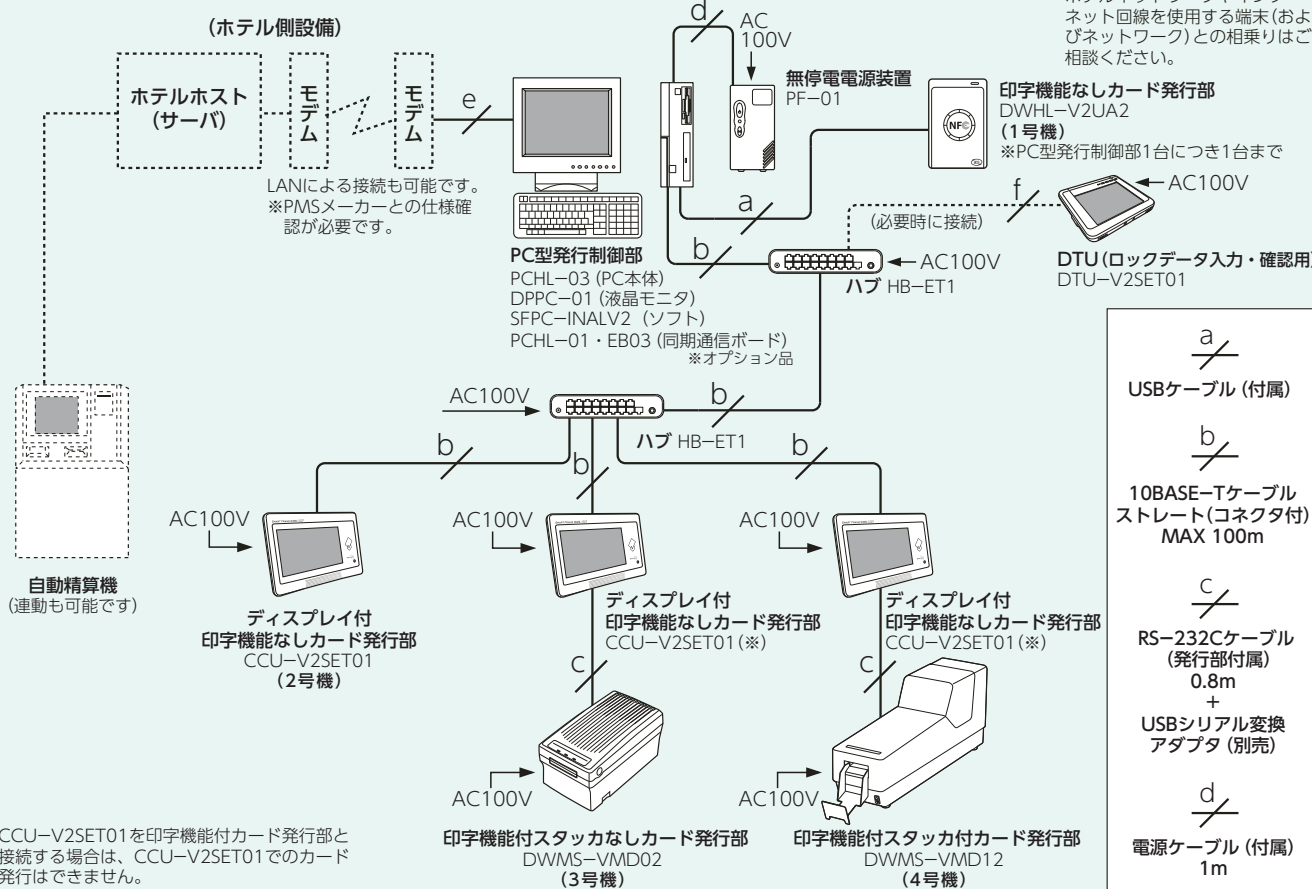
ネット回線を使用する端末(およびネットワーク)との相乗りはご相談ください。

(ホテル側設備)

ホテルホスト
(サーバ)

モデム

モデム

e

LANによる接続も可能です。
※PMSメーカーとの仕様確認が必要です。

d

AC
100V

無停電電源装置
PF−01

印字機能なしカード発行部
DWHL−V2UA2
(1号機)
※PC型発行制御部1台につき1台まで

AC100V

a

f

(必要時に接続)

DTU(ロックデータ入力・確認用)
DTU−V2SET01

PC型発行制御部
PCHL−03 (PC本体)
DPPC−01 (液晶モニタ)
SFPC−INALV2 (ソフト)
PCHL−01・EB03 (同期通信ボード)
※オプション品

b

AC100V

ハブ HB−ET1

AC100V

b

ハブ HB−ET1

b

b

b

AC100V

AC100V

AC100V

自動精算機
(連動も可能です)

ディスプレイ付
印字機能なしカード発行部
CCU−V2SET01
(2号機)

ディスプレイ付
印字機能なしカード発行部
CCU−V2SET01(※)

ディスプレイ付
印字機能なしカード発行部
CCU−V2SET01(※)

c

c

AC100V

AC100V

印字機能付スタッカなしカード発行部
DWMS−VMD02
(3号機)

印字機能付スタッカ付カード発行部
DWMS−VMD12
(4号機)

CCU−V2SET01を印字機能付カード発行部と接続する場合は、CCU−V2SET01でのカード発行はできません。

a
USBケーブル (付属)

b
10BASE−Tケーブル
ストレート(コネクタ付)
MAX 100m

c
RS−232Cケーブル
(発行部付属)
0.8m
+
USBシリアル変換
アダプタ (別売)

d
電源ケーブル (付属)
1m